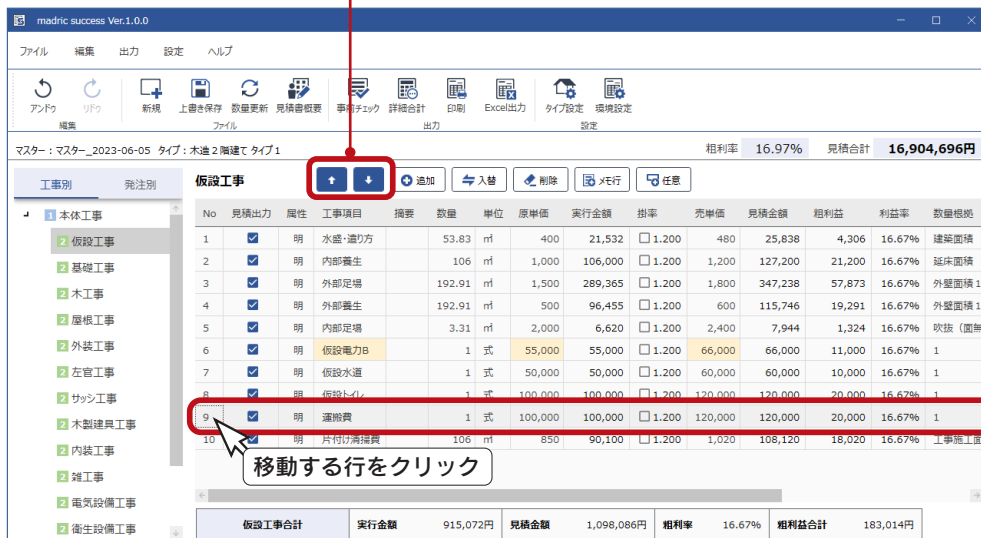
madric success Ver.1.0.0

ファイル 編集 出力 設定 ヘルプ

アンドゥ リドゥ 新規 上書き保存 数量更新 見積書概要 事前チェック 詳細合計 印刷 Excel出力 タイプ設定 環境設定

編集 ファイル 出力 設定

マスター：マスター_2023-06-05 タイプ：木造 2 階建て タイプ 1

粗利率 16.97% 見積合計 16,904,696円

工事別 発注別

1 本体工事
2 仮設工事
2 基礎工事
2 木工事
2 屋根工事
2 外装工事
2 左官工事
2 サッシ工事
2 木製建具工事
2 内装工事
2 雑工事
2 電気設備工事
2 衛生設備工事

仮設工事

追加 入替 削除 メモ行 任意

| No | 見積出力 | 属性 | 工事項目 | 摘要 | 数量 | 単位 | 原単価 | 実行金額 | 掛率 | 売単価 | 見積金額 | 粗利益 | 利益率 | 数量根拠 |
|---|---|---|---|---|---|---|---|---|---|---|---|---|---|---|
| 1 | ☑ | 明 | 水盛・遣り方 | | 53.83 | ㎡ | 400 | 21,532 | □ 1.200 | 480 | 25,838 | 4,306 | 16.67% | 建築面積 |
| 2 | ☑ | 明 | 内部養生 | | 106 | ㎡ | 1,000 | 106,000 | □ 1.200 | 1,200 | 127,200 | 21,200 | 16.67% | 延床面積 |
| 3 | ☑ | 明 | 外部足場 | | 192.91 | ㎡ | 1,500 | 289,365 | □ 1.200 | 1,800 | 347,238 | 57,873 | 16.67% | 外壁面積 1 |
| 4 | ☑ | 明 | 外部養生 | | 192.91 | ㎡ | 500 | 96,455 | □ 1.200 | 600 | 115,746 | 19,291 | 16.67% | 外壁面積 1 |
| 5 | ☑ | 明 | 内部足場 | | 3.31 | ㎡ | 2,000 | 6,620 | □ 1.200 | 2,400 | 7,944 | 1,324 | 16.67% | 吹抜（面 |
| 6 | ☑ | 明 | 仮設電力B | | 1 | 式 | 55,000 | 55,000 | □ 1.200 | 66,000 | 66,000 | 11,000 | 16.67% | 1 |
| 7 | ☑ | 明 | 仮設水道 | | 1 | 式 | 50,000 | 50,000 | □ 1.200 | 60,000 | 60,000 | 10,000 | 16.67% | 1 |
| 8 | ☑ | 明 | 仮設トイレ | | 1 | 式 | 100,000 | 100,000 | □ 1.200 | 120,000 | 120,000 | 20,000 | 16.67% | 1 |
| 9 | ☑ | 明 | 運搬費 | | 1 | 式 | 100,000 | 100,000 | □ 1.200 | 120,000 | 120,000 | 20,000 | 16.67% | 1 |
| 10 | ☑ | 明 | 片付け清掃費 | | 106 | ㎡ | 850 | 90,100 | □ 1.200 | 1,020 | 108,120 | 18,020 | 16.67% | 工事施工面 |

移動する行をクリック

| 仮設工事合計 | 実行金額 | 915,072円 | 見積金額 | 1,098,086円 | 粗利率 | 16.67% | 粗利益合計 | 183,014円 |
|---|---|---|---|---|---|---|---|---|